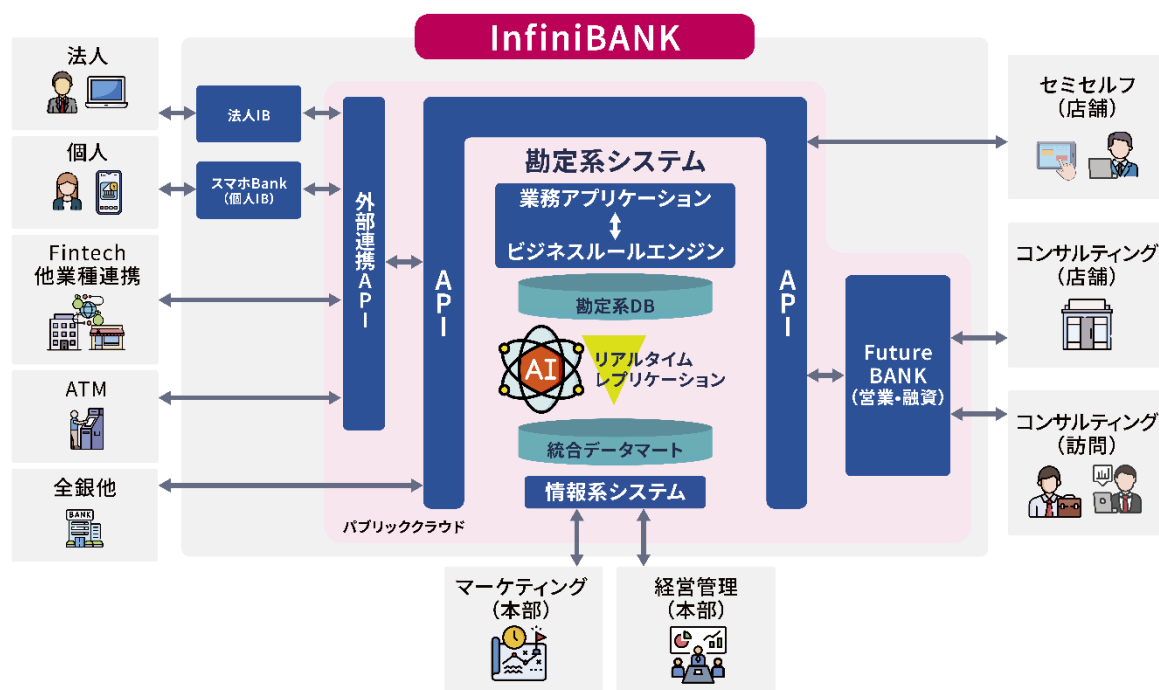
InfiniBANK

法人

個人

Fintech
他業種連携

ATM

全銀他

BANK

法人IB

スマホBank
(個人IB)

外部連携API

API

勘定系システム

業務アプリケーション

ビジネスルールエンジン

勘定系DB

AI

リアルタイム
レプリケーション

統合データマート

情報系システム

API

パブリッククラウド

Future
BANK
(営業・融資)

セミセルフ
(店舗)

コンサルティング
(店舗)

コンサルティング
(訪問)

マーケティング
(本部)

経営管理
(本部)